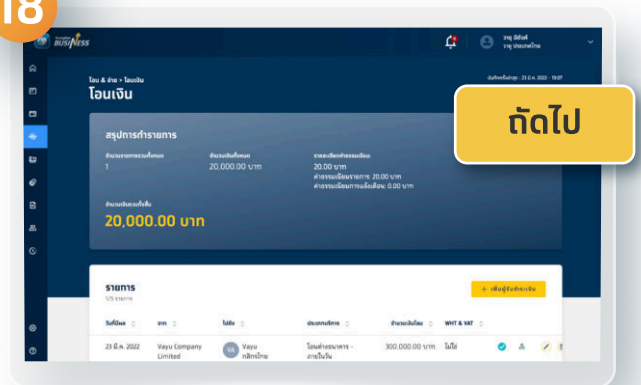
18

BUSINESS

วายุ มิตัลส์
วายุ ประเทศไทย

โอน & จ่าย > โอนเงิน

โอนเงิน

อัปเดตล่าสุด - 23 มี.ค. 2022 - 19:07

ถัดไป

สรุปการทำรายการ

จำนวนรายการรวมทั้งหมด
1

จำนวนเงินทั้งหมด
20,000.00 บาท

รายละเอียดค่าธรรมเนียม
20.00 บาท
ค่าธรรมเนียมรายการ: 20.00 บาท
ค่าธรรมเนียมการแจ้งเตือน: 0.00 บาท

จำนวนเงินรวมทั้งสิ้น
20,000.00 บาท

รายการ
1/5 รายการ

+ เพิ่มผู้รับเงิน

| วันที่โอน | จาก | ไปยัง | ประเภทบริการ | จำนวนเงินโอน | WHT & VAT | |
|---|---|---|---|---|---|---|
| 23 มี.ค. 2022 | Vayu Company Limited | VA Vayu กสิกรไทย | โอนต่างธนาคาร - ภายในวัน | 300,000.00 บาท | ไม่ใช่ | |